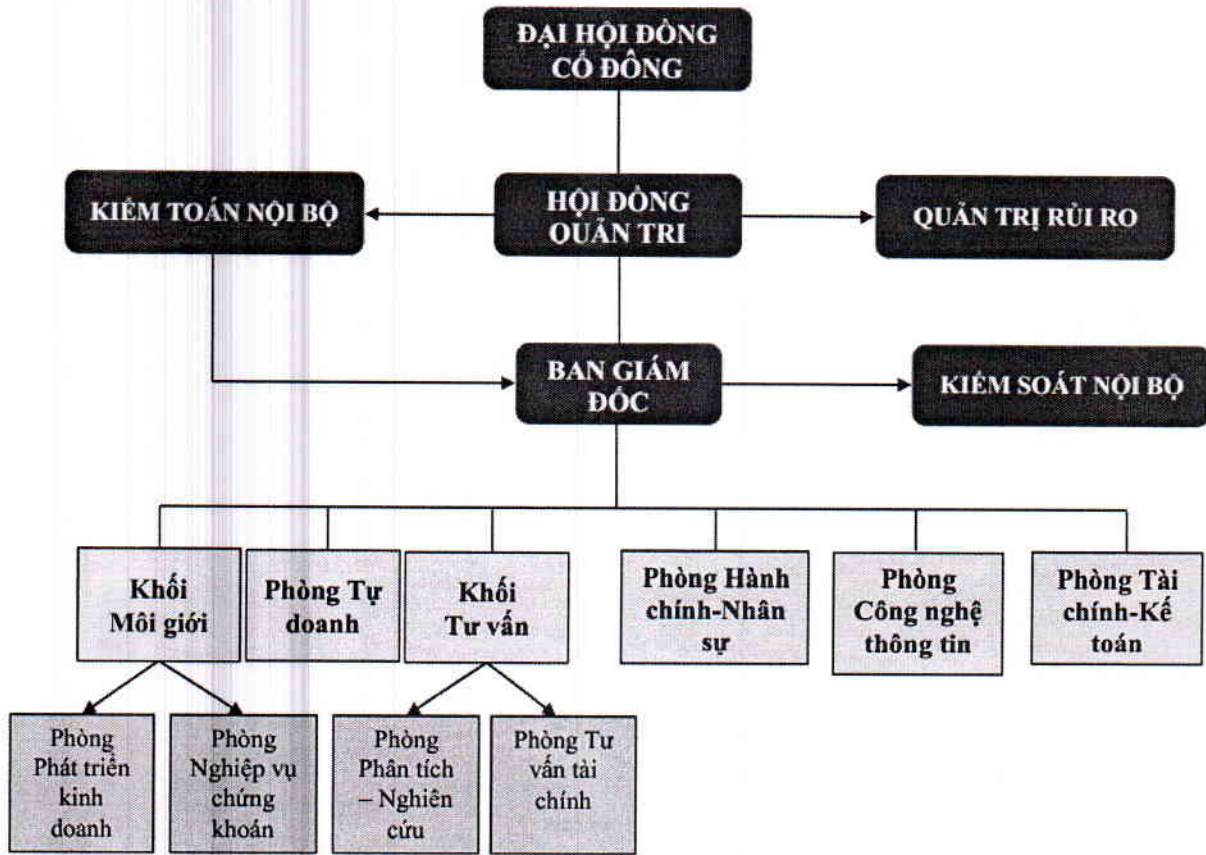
ĐẠI HỘI ĐỒNG CỔ ĐÔNG

KIỂM TOÁN NỘI BỘ

HỘI ĐỒNG QUẢN TRỊ

QUẢN TRỊ RỦI RO

BAN GIÁM ĐỐC

KIỂM SOÁT NỘI BỘ

Khối Môi giới

Phòng Tự doanh

Khối Tư vấn

Phòng Hành chính-Nhân sự

Phòng Công nghệ thông tin

Phòng Tài chính-Kế toán

Phòng Phát triển kinh doanh

Phòng Nghiệp vụ chứng khoán

Phòng Phân tích – Nghiên cứu

Phòng Tư vấn tài chính